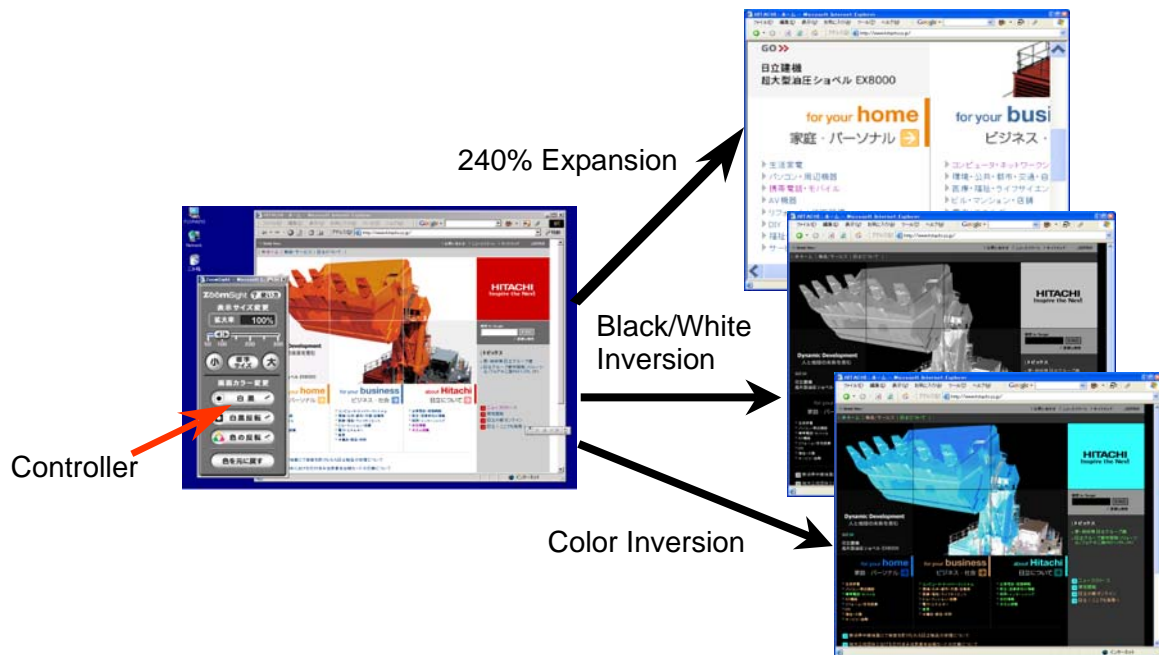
GO>>

日立建機
超大型油圧ショベル EX8000

for your home
家庭・パーソナル

for your busi
ビジネス・

生活家電
パソコン・周辺機器
携帯電話・モバイル
AV機器

コンピュータ・ネットワーク
環境・公共・都市・交通・自
医療・福祉・ライフサイエン
ビル・マンション・店舗

240% Expansion

Black/White Inversion

Color Inversion

Controller

ZoomSight

表示サイズ変更

拡大率 100%

小 標準サイズ 大

画面カラー変更

白黒

白黒反転

色の反転

色を元に戻す

HITACHI
Inspire the Next

Dynamic Development

for your home

for your business

about Hitachi

HITACHI
Inspire the Next

Dynamic Development

HITACHI
Inspire the Next

Dynamic Development

for your home
家庭・パーソナル

for your business
ビジネス・社会

about Hitachi
日立について